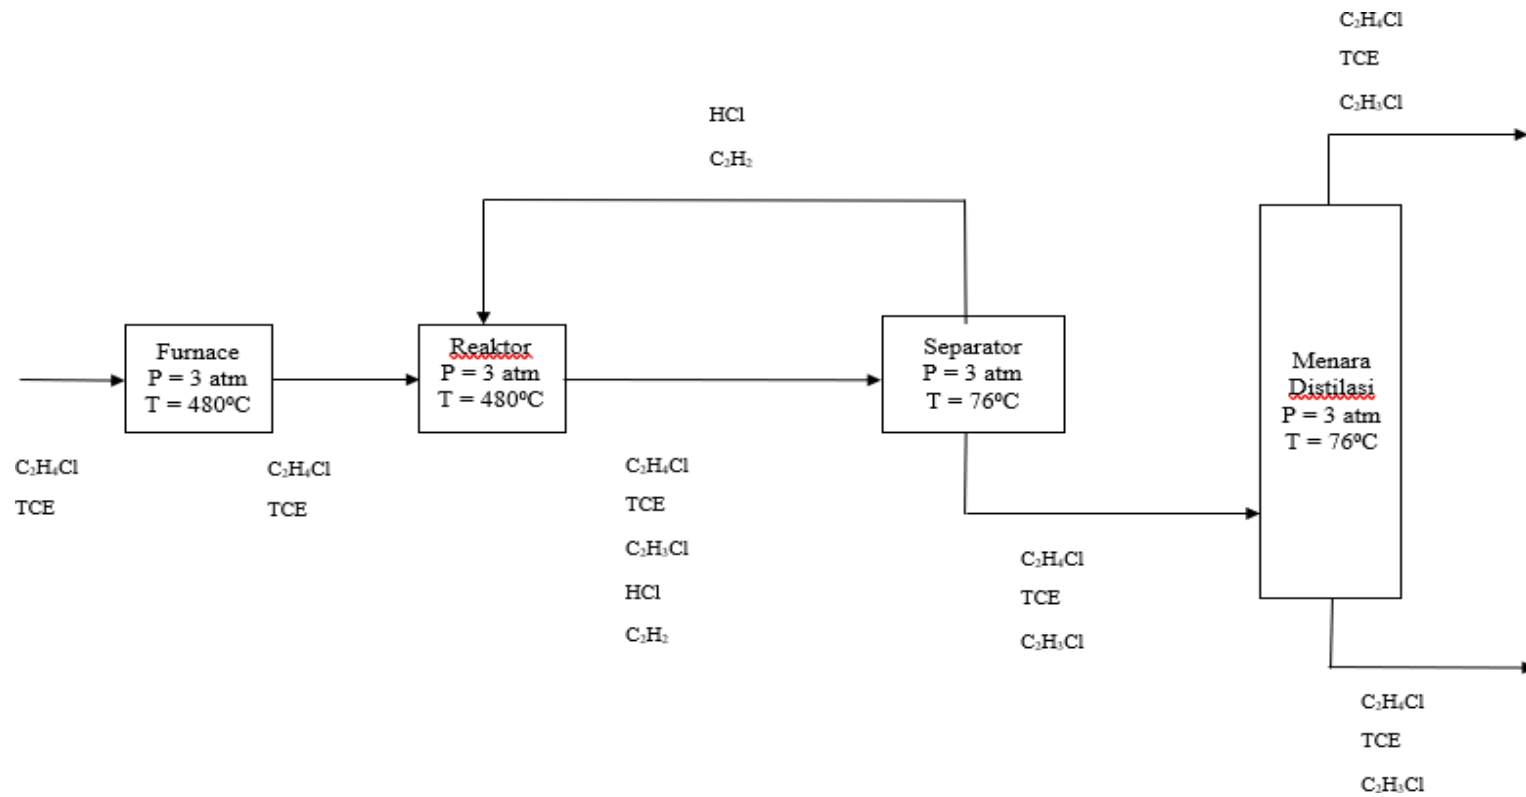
$C_2H_4Cl$

TCE

$C_2H_3Cl$

HCl

$C_2H_2$

Furnace
P = 3 atm
T = 480ºC

Reaktor
P = 3 atm
T = 480ºC

Separator
P = 3 atm
T = 76ºC

Menara Distilasi
P = 3 atm
T = 76ºC

$C_2H_4Cl$

TCE

$C_2H_4Cl$

TCE

$C_2H_4Cl$

TCE

$C_2H_3Cl$

HCl

$C_2H_2$

$C_2H_4Cl$

TCE

$C_2H_3Cl$

$C_2H_4Cl$

TCE

$C_2H_3Cl$